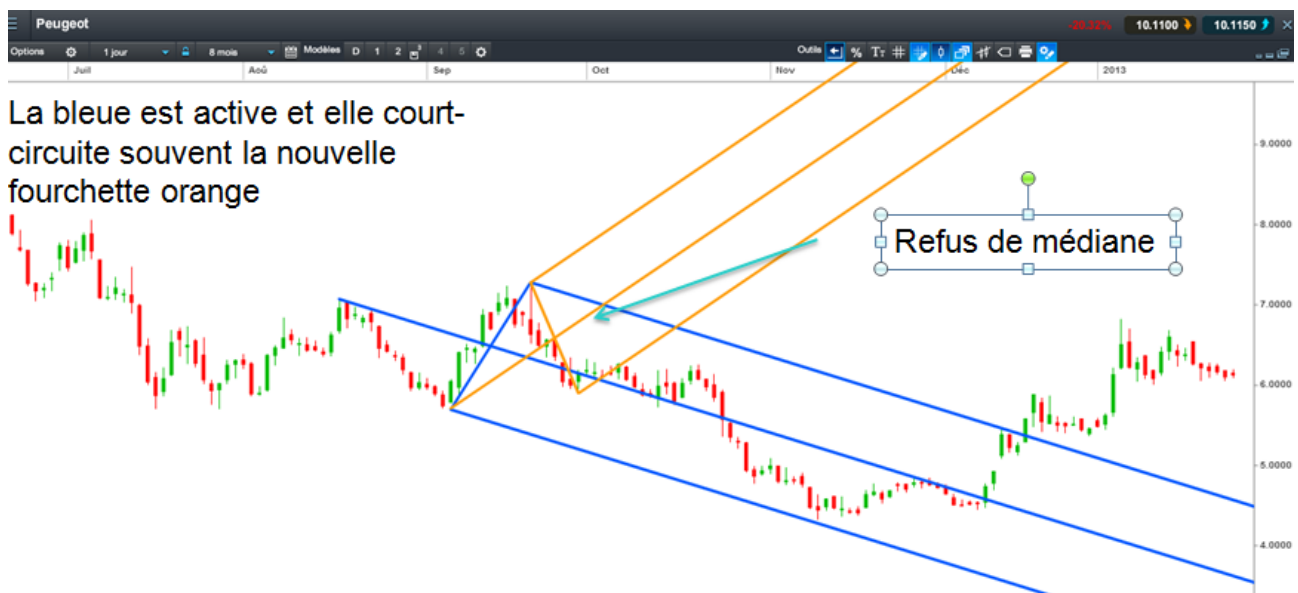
Peugeot

-38.32% 10.1100 10.1150

Options 1 jour 8 mois Modèles D 1 2 3 4 5

Outils % Tт

Juil Aoû Sep Oct Nov Déc 2013

La bleue est active et elle court-circuite souvent la nouvelle fourchette orange

Refus de médiane

9.0000
8.0000
7.0000
6.0000
5.0000
4.0000